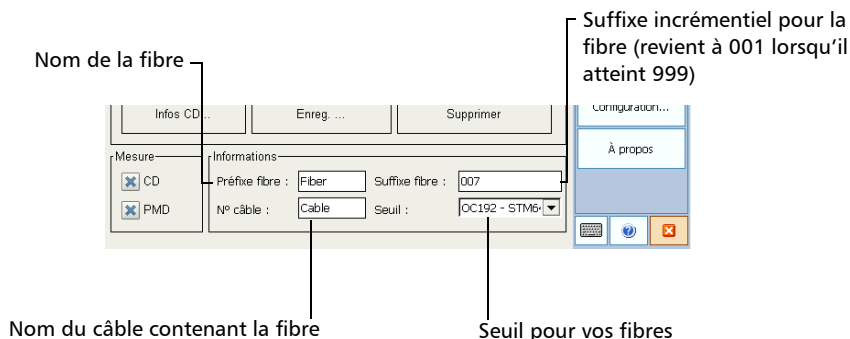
Suffixe incrémentiel pour la fibre (revient à 001 lorsqu'il atteint 999)

Nom de la fibre

Infos CD...

Enreg. ...

Supprimer

Configuration...

À propos

Mesure

CD

PMD

Informations

Préfixe fibre :

Fiber

Suffixe fibre :

007

N° câble :

Cable

Seuil :

OC192 - STM6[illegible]

Nom du câble contenant la fibre

Seuil pour vos fibres